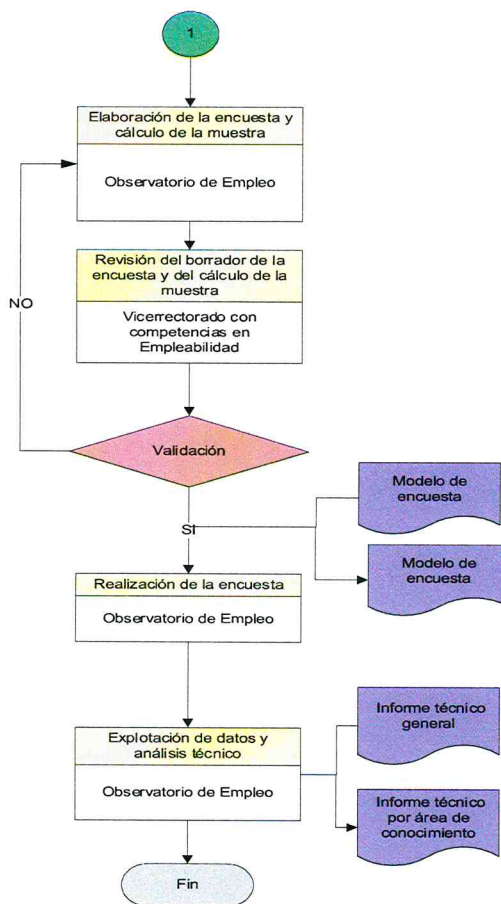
1

Elaboración de la encuesta y cálculo de la muestra

Observatorio de Empleo

Revisión del borrador de la encuesta y del cálculo de la muestra

Vicerrectorado con competencias en Empleabilidad

NO

Validación

SI

Modelo de encuesta

Modelo de encuesta

Realización de la encuesta

Observatorio de Empleo

Explotación de datos y análisis técnico

Observatorio de Empleo

Informe técnico general

Informe técnico por área de conocimiento

Fin